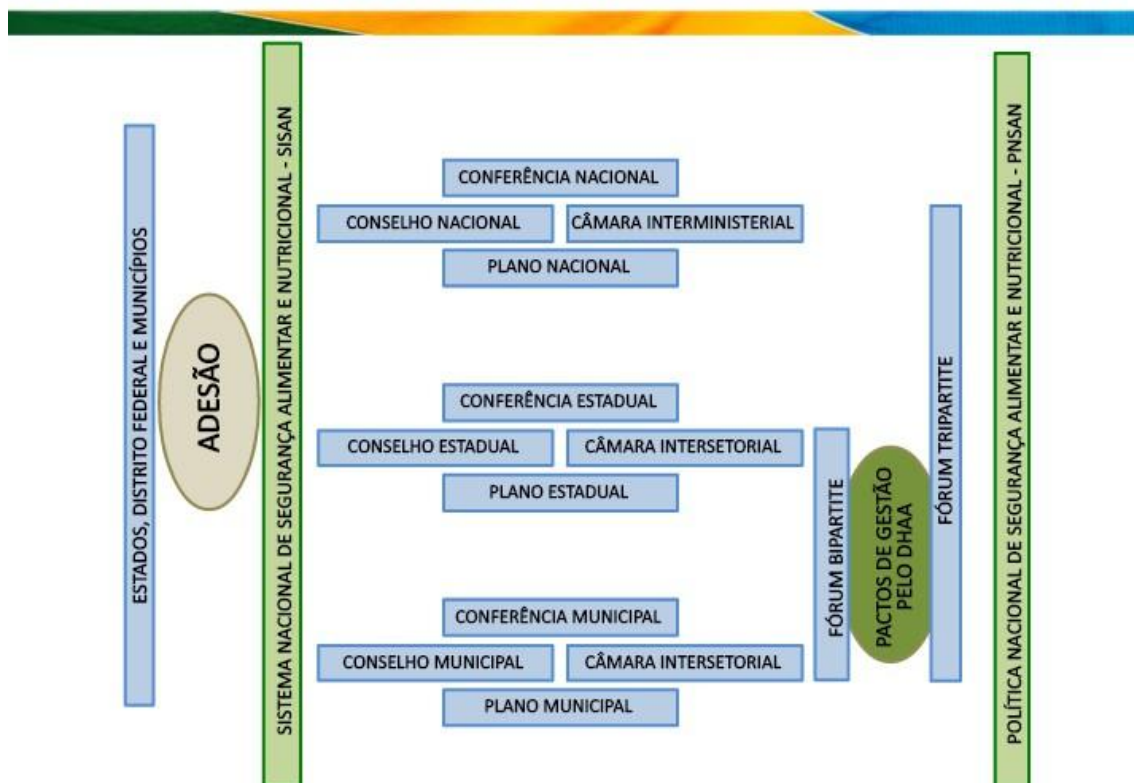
ESTADOS, DISTRITO FEDERAL E MUNICÍPIOS

ADESÃO

SISTEMA NACIONAL DE SEGURANÇA ALIMENTAR E NUTRICIONAL - SISAN

CONFERÊNCIA NACIONAL
CONSELHO NACIONAL
CÂMARA INTERMINISTERIAL
PLANO NACIONAL

CONFERÊNCIA ESTADUAL
CONSELHO ESTADUAL
CÂMARA INTERSETORIAL
PLANO ESTADUAL

CONFERÊNCIA MUNICIPAL
CONSELHO MUNICIPAL
CÂMARA INTERSETORIAL
PLANO MUNICIPAL

FÓRUM BIPARTITE

PACTOS DE GESTÃO PELO DHAA

FÓRUM TRIPARTITE

POLÍTICA NACIONAL DE SEGURANÇA ALIMENTAR E NUTRICIONAL - PNSAN